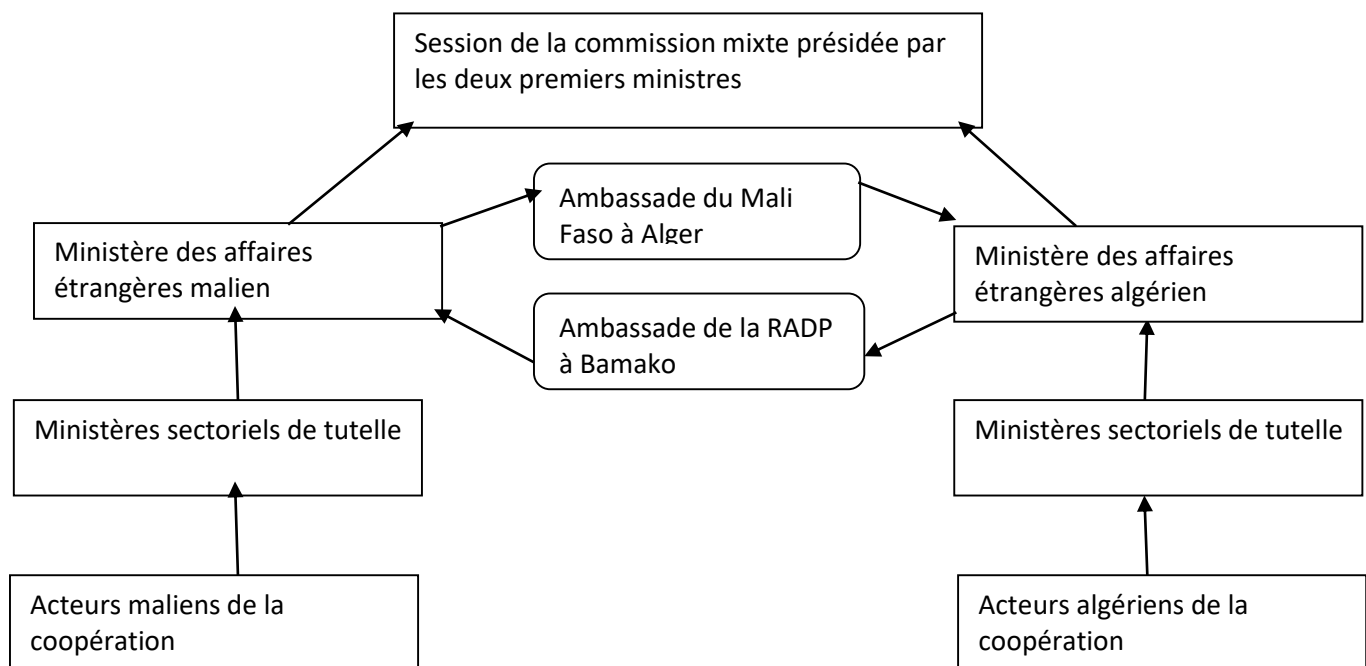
Session de la commission mixte présidée par les deux premiers ministres

Ambassade du Mali Faso à Alger

Ministère des affaires étrangères malien

Ministère des affaires étrangères algérien

Ambassade de la RADP à Bamako

Ministères sectoriels de tutelle

Ministères sectoriels de tutelle

Acteurs maliens de la coopération

Acteurs algériens de la coopération